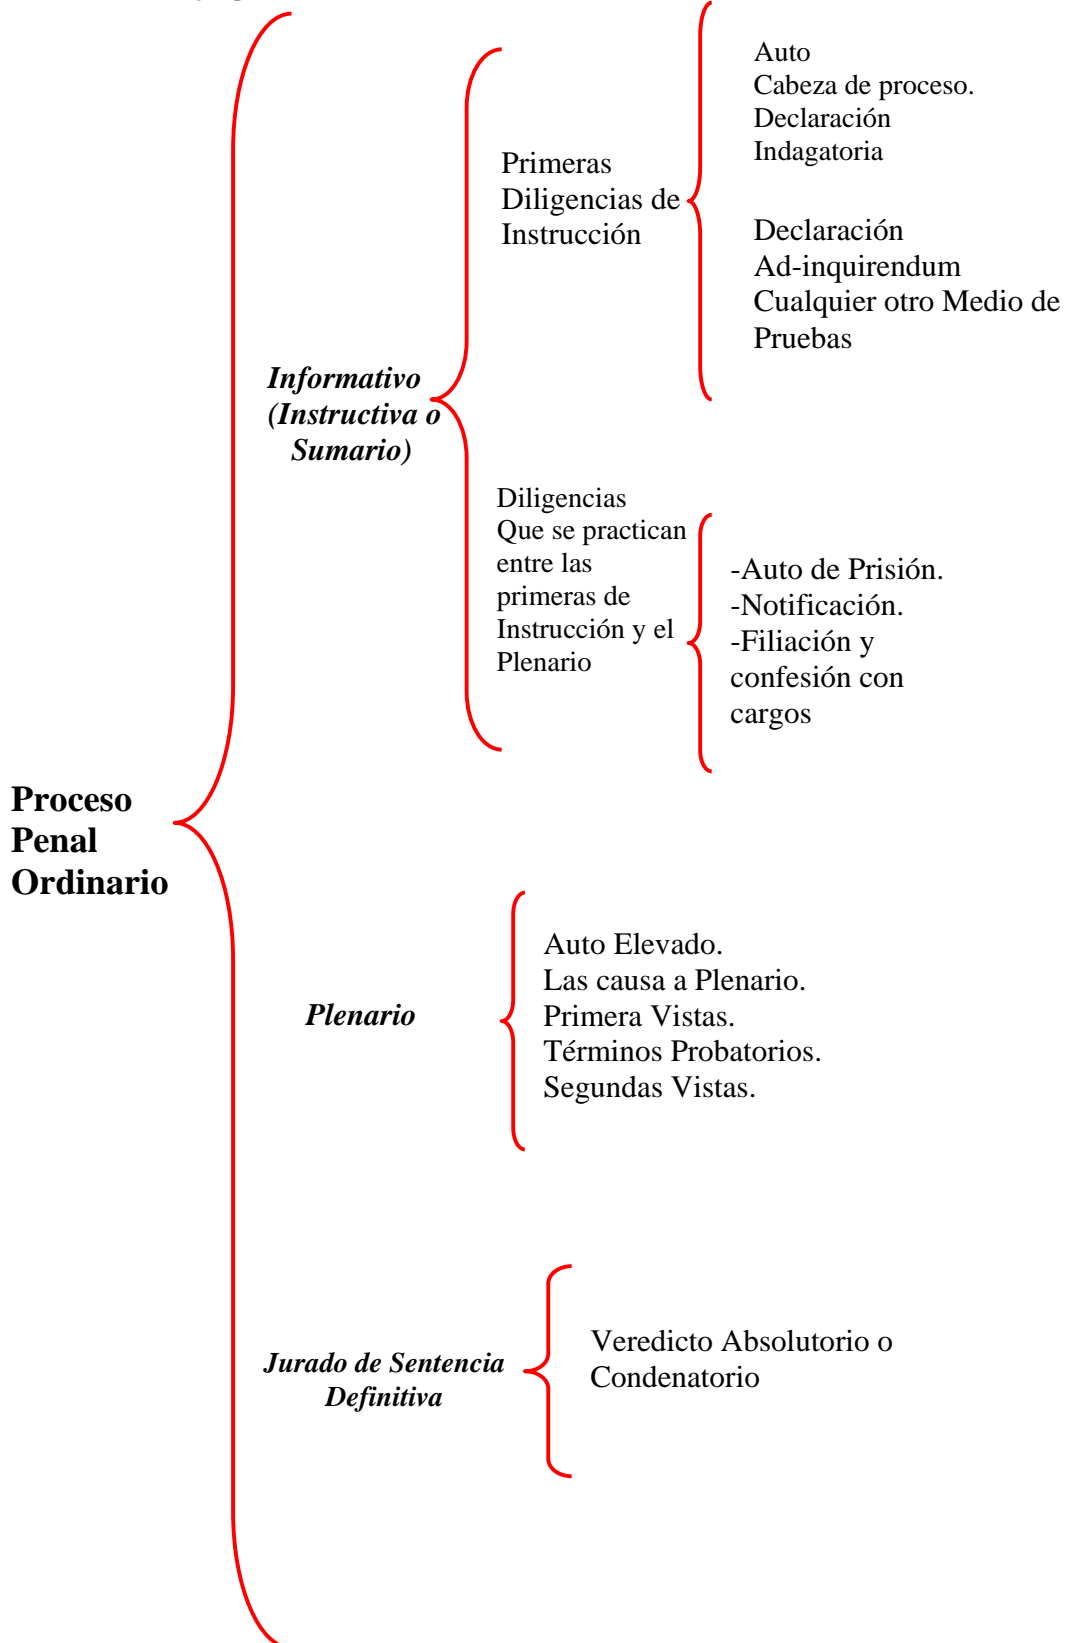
Proceso Penal Ordinario

Informativo (Instructiva o Sumario)

Primeras Diligencias de Instrucción

Auto
Cabeza de proceso.
Declaración
Indagatoria

Declaración
Ad-inquirendum
Cualquier otro Medio de Pruebas

Diligencias Que se practican entre las primeras de Instrucción y el Plenario

-Auto de Prisión.
-Notificación.
-Filiación y confesión con cargos

Plenario

Auto Elevado.
Las causa a Plenario.
Primera Vistas.
Términos Probatorios.
Segundas Vistas.

Jurado de Sentencia Definitiva

Veredicto Absolutorio o Condenatorio